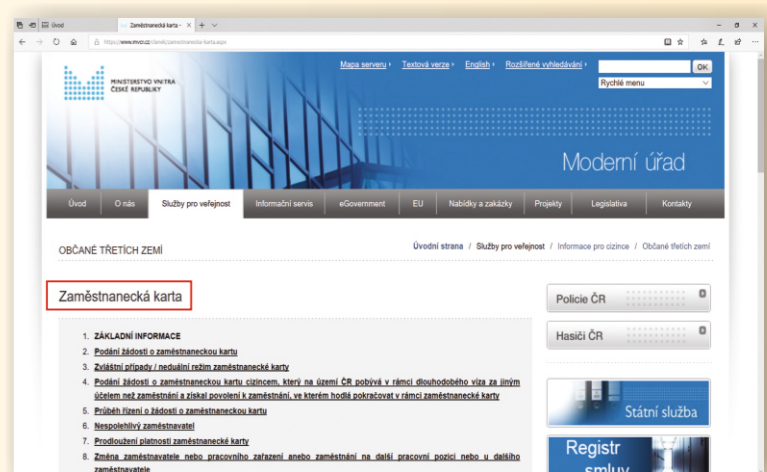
Úvod
Zaměstnanecká karta -
https://www.mvcr.cz/clanek/zamestnanecka-karta.aspx

MINISTERSTVO VNITRA ČESKÉ REPUBLIKY

Mapa serveru • Textová verze • English • Rozšířené vyhledávání •
OK
Rychlé menu

Moderní úřad

Úvod | O nás | Služby pro veřejnost | Informační servis | eGovernment | EU | Nabídky a zakázky | Projekty | Legislativa | Kontakty

OBČANÉ TŘETÍCH ZEMÍ

Úvodní strana / Služby pro veřejnost / Informace pro cizince / Občané třetích zemí

Zaměstnanecká karta

1. ZÁKLADNÍ INFORMACE
2. Podání žádosti o zaměstnaneckou kartu
3. Zvláštní případy / neduální režim zaměstnanecké karty
4. Podání žádosti o zaměstnaneckou kartu cizincem, který na území ČR pobývá v rámci dlouhodobého víza za jiným účelem než zaměstnání a získal povolení k zaměstnání, ve kterém hodlá pokračovat v rámci zaměstnanecké karty
5. Průběh řízení o žádosti o zaměstnaneckou kartu
6. Nespolehlivý zaměstnavatel
7. Prodloužení platnosti zaměstnanecké karty
8. Změna zaměstnavatele nebo pracovního zařazení anebo zaměstnání na další pracovní pozici nebo u dalšího zaměstnavatele

Policie ČR
Hasiči ČR
Státní služba
Registr smluv